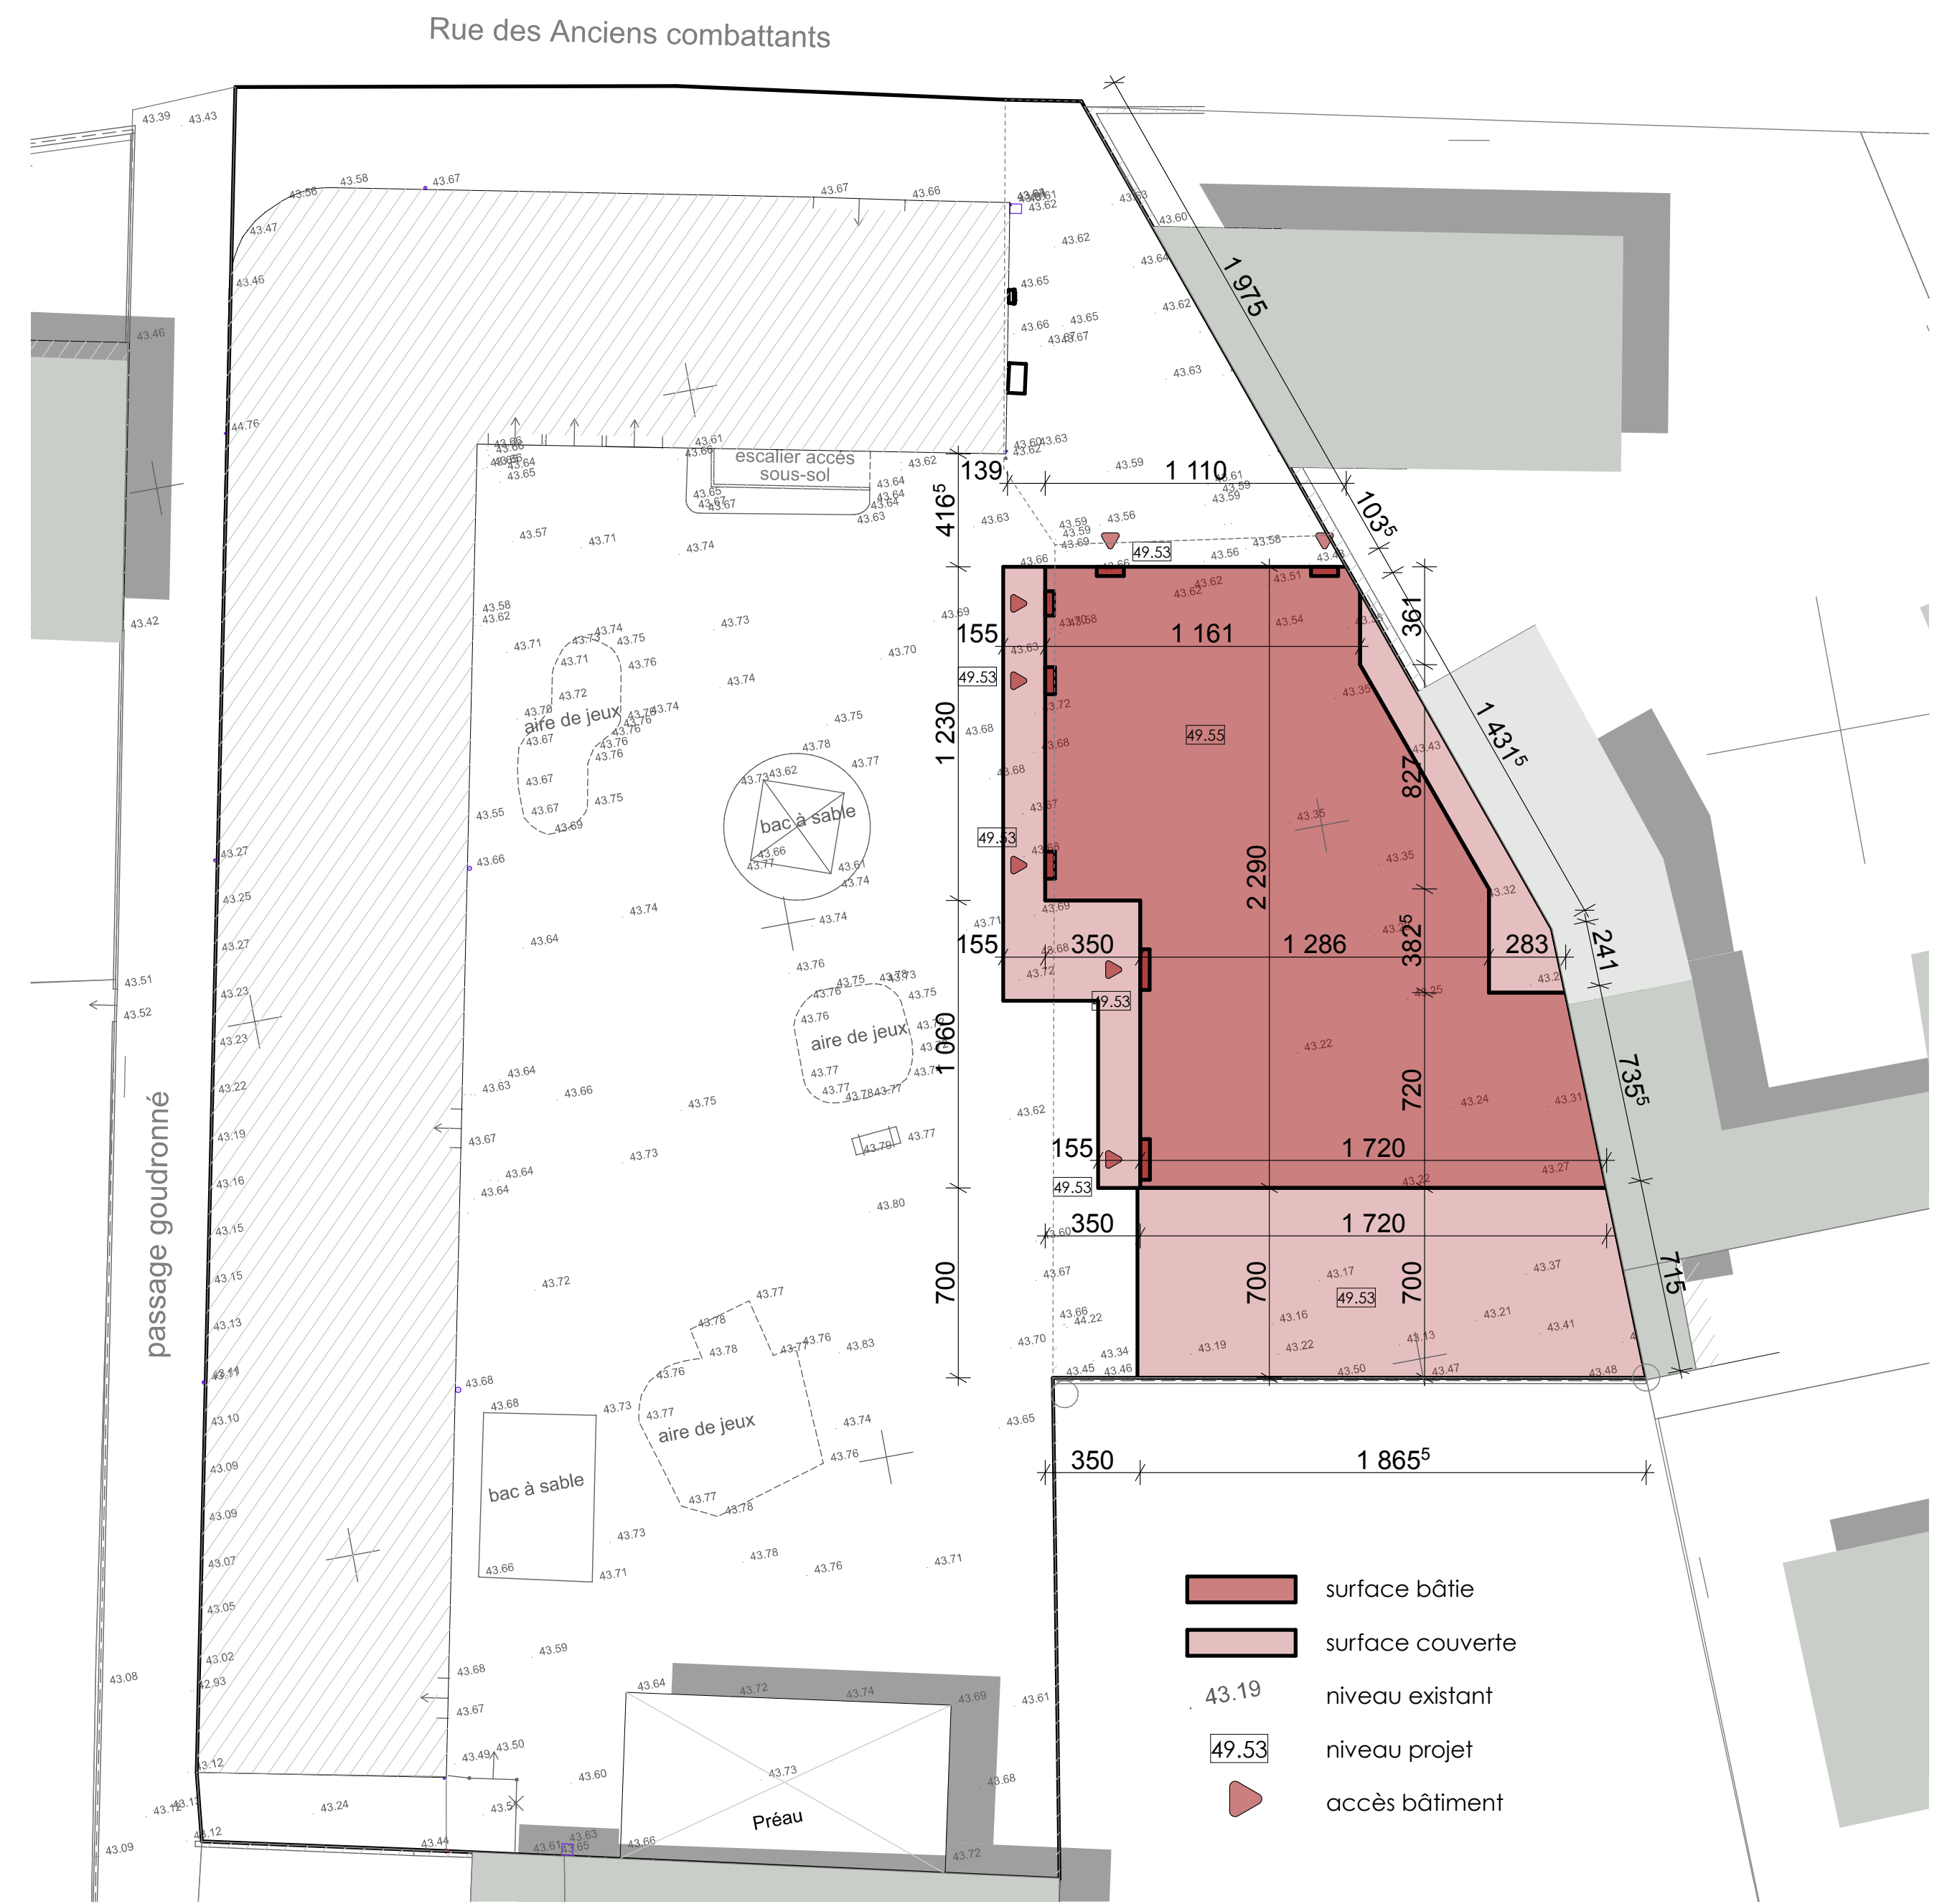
Rue des Anciens combattants

passage goudronné

escalier accès sous-sol

aire de jeux

bac à sable

aire de jeux

aire de jeux

bac à sable

Préau

139
1 110
$416^5$
155
1 230
155
1 060
155
700
1 975
$1035$
361
1 161
$1\,431^5$
827
2 290
$382^5$
350
1 286
283
241
720
1 720
$735^5$
350
1 720
700
700
715
350
$1\,865^5$

49.53
49.53
49.55
49.53
49.53
49.53
49.53

surface bâtie

surface couverte

43.19 niveau existant

49.53 niveau projet

accès bâtiment